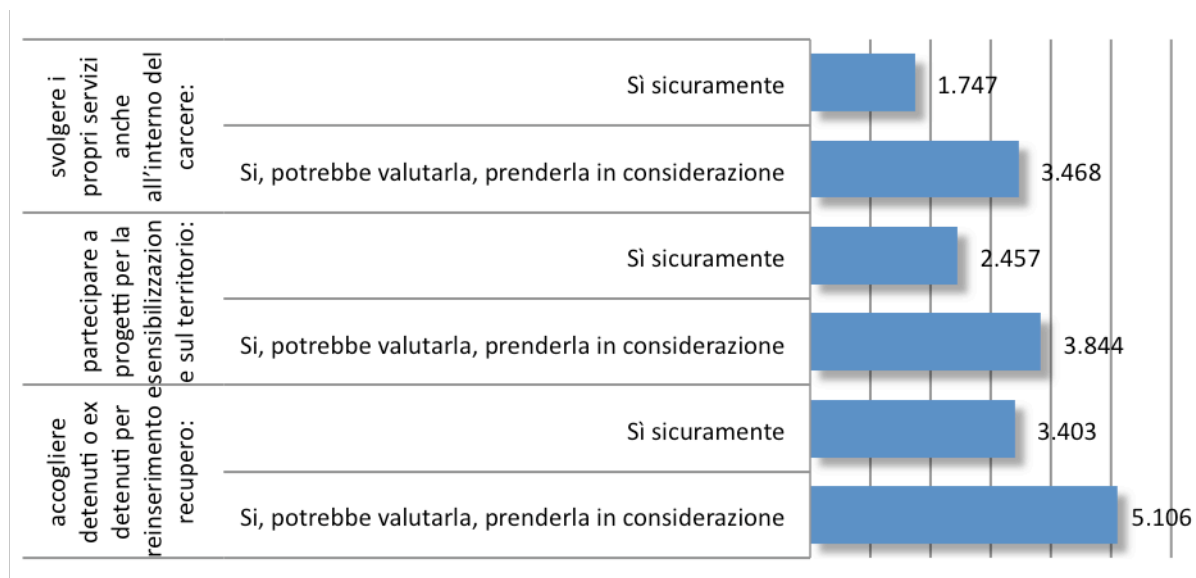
svolgere i propri servizi anche all'interno del carcere:

Sì sicuramente
1.747

Si, potrebbe valutarla, prenderla in considerazione
3.468

partecipare a progetti per la sensibilizzazione e sul territorio:

Sì sicuramente
2.457

Si, potrebbe valutarla, prenderla in considerazione
3.844

accogliere detenuti o ex detenuti per reinserimento e recupero:

Sì sicuramente
3.403

Si, potrebbe valutarla, prenderla in considerazione
5.106